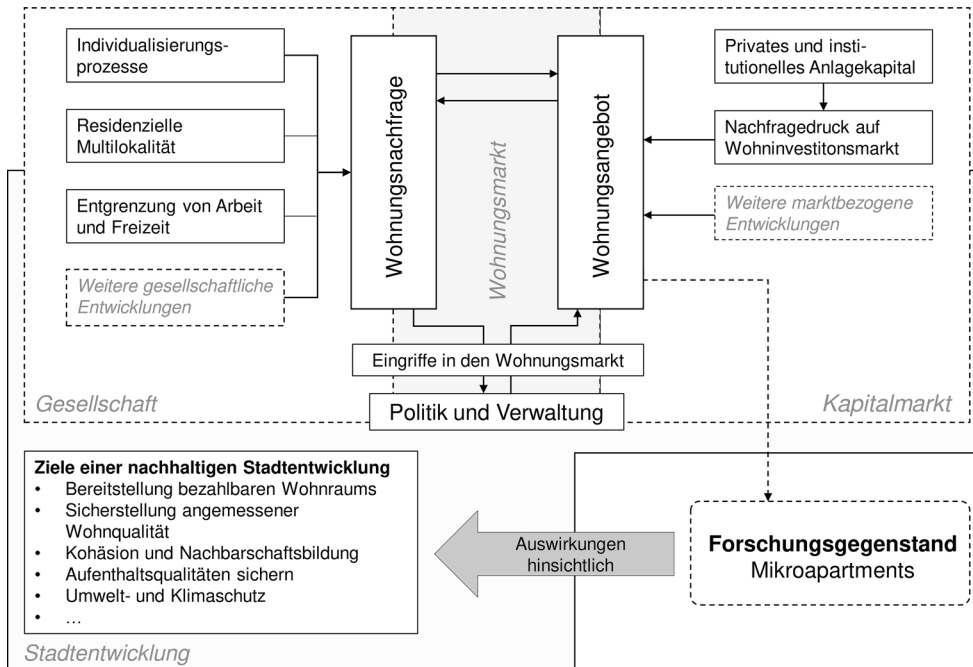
Individualisierungsprozesse

Residenzielle Multilokalität

Entgrenzung von Arbeit und Freizeit

Weitere gesellschaftliche Entwicklungen

Wohnungsnachfrage

Wohnungsmarkt

Wohnungsangebot

Privates und institutionelles Anlagekapital

Nachfragedruck auf Wohninvestitonsmarkt

Weitere marktbezogene Entwicklungen

Eingriffe in den Wohnungsmarkt

Gesellschaft

Politik und Verwaltung

Kapitalmarkt

Ziele einer nachhaltigen Stadtentwicklung
• Bereitstellung bezahlbaren Wohnraums
• Sicherstellung angemessener Wohnqualität
• Kohäsion und Nachbarschaftsbildung
• Aufenthaltsqualitäten sichern
• Umwelt- und Klimaschutz
• …

Auswirkungen hinsichtlich

Forschungsgegenstand
Mikroapartments

Stadtentwicklung